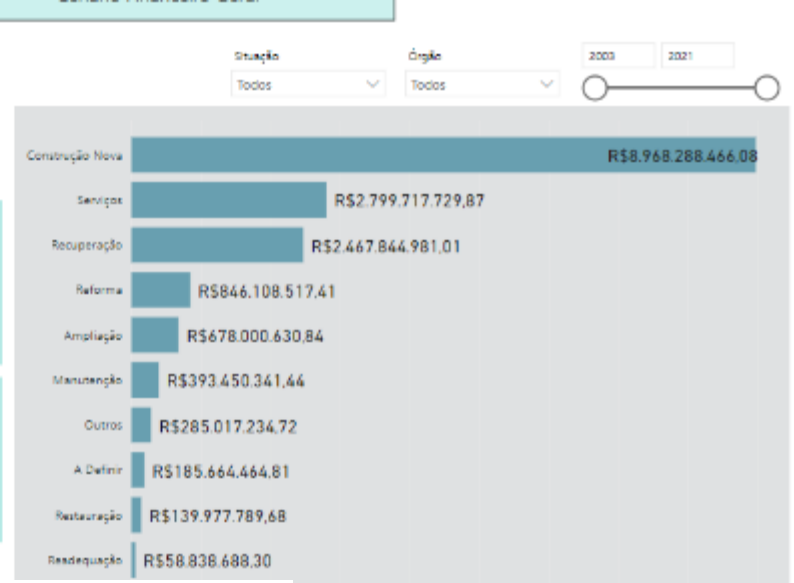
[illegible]

Situação
Todos

Órgão
Todos

2003
2021

Construção Nova R$8.968.288.466,08
Serviços R$2.799.717.729,87
Recuperação R$2.467.844.981,01
Reforma R$846.108.517,41
Ampliação R$678.000.630,84
Manutenção R$393.450.341,44
Outros R$285.017.234,72
A Definir R$185.664.464,81
Restauração R$139.977.789,68
Readequação R$58.838.688,30